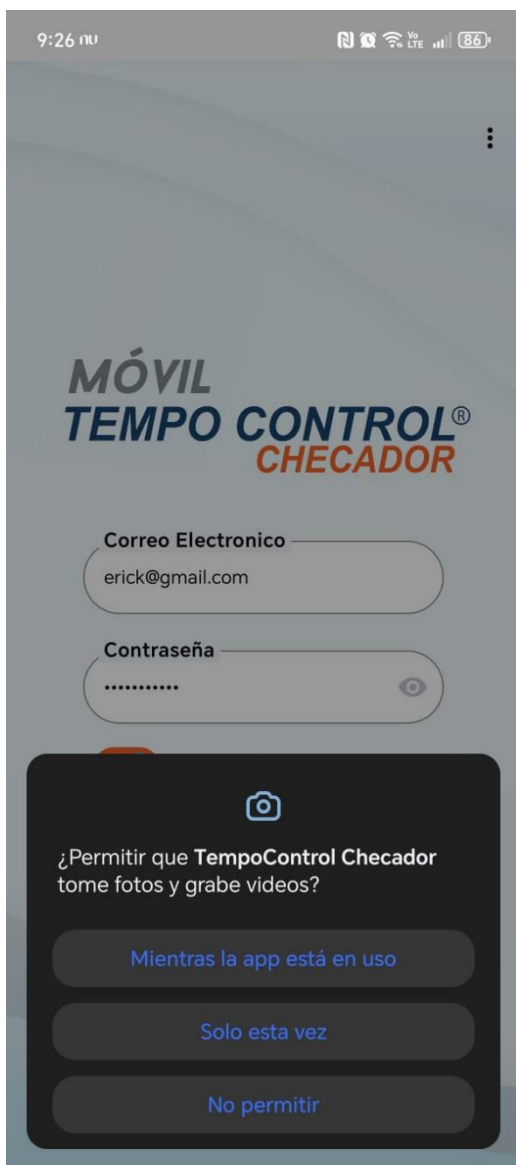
9:26 nu
Vo LTE 86

MÓVIL
TEMPO CONTROL®
CHECADOR

Correo Electronico
erick@gmail.com

Contraseña
•••••••••••

¿Permitir que TempoControl Checador tome fotos y grabe videos?

Mientras la app está en uso

Solo esta vez

No permitir